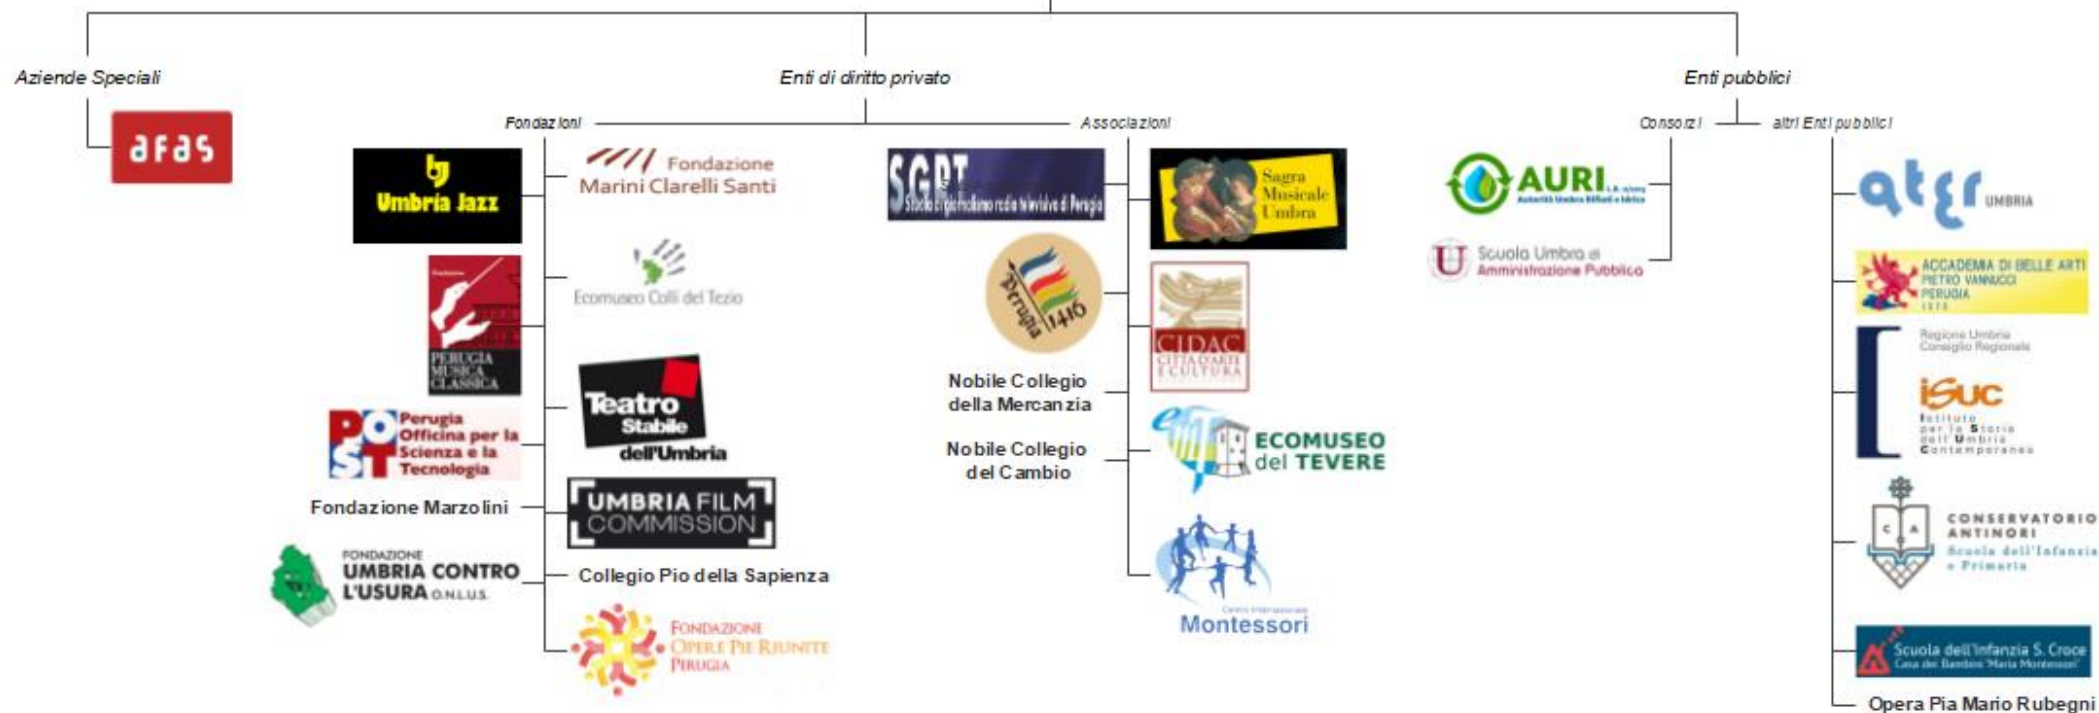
Aziende Speciali

afas

Enti di diritto privato

Fondazioni

Umbria Jazz

Fondazione Marini Clarelli Santi

Ecomuseo Colli del Tezio

PERUGIA MUSICA CLASSICA

Teatro Stabile dell'Umbria

POST Perugia Officina per la Scienza e la Tecnologia

Fondazione Marzolini

UMBRIA FILM COMMISSION

FONDAZIONE UMBRIA CONTRO L'USURA O.N.L.U.S.

Collegio Pio della Sapienza

FONDAZIONE OPERE PIE RIUNITE PERUGIA

Associazioni

SGPT Studio di giornalismo radio televisivo di Perugia

Sagra Musicale Umbra

Perugia 1416

CIDAC CITTÀ D'ARTE E CULTURA

Nobile Collegio della Mercanzia

Nobile Collegio del Cambio

ECOMUSEO del TEVERE

Centro Internazionale Montessori

Enti pubblici

Consorzi

altri Enti pubblici

AURI Autorità Umbra Rifiuti e Idrico

Scuola Umbra di Amministrazione Pubblica

ater UMBRIA

ACCADEMIA DI BELLE ARTI PIETRO VANNUCCI PERUGIA 1573

Regione Umbria Consiglio Regionale

iSUC Istituto per la Storia dell'Umbria Contemporanea

CONSERVATORIO ANTINORI Scuola dell'Infanzia e Primaria

Scuola dell'Infanzia S. Croce Casa dei Bambini "Maria Montessori"

Opera Pia Mario Rubegni